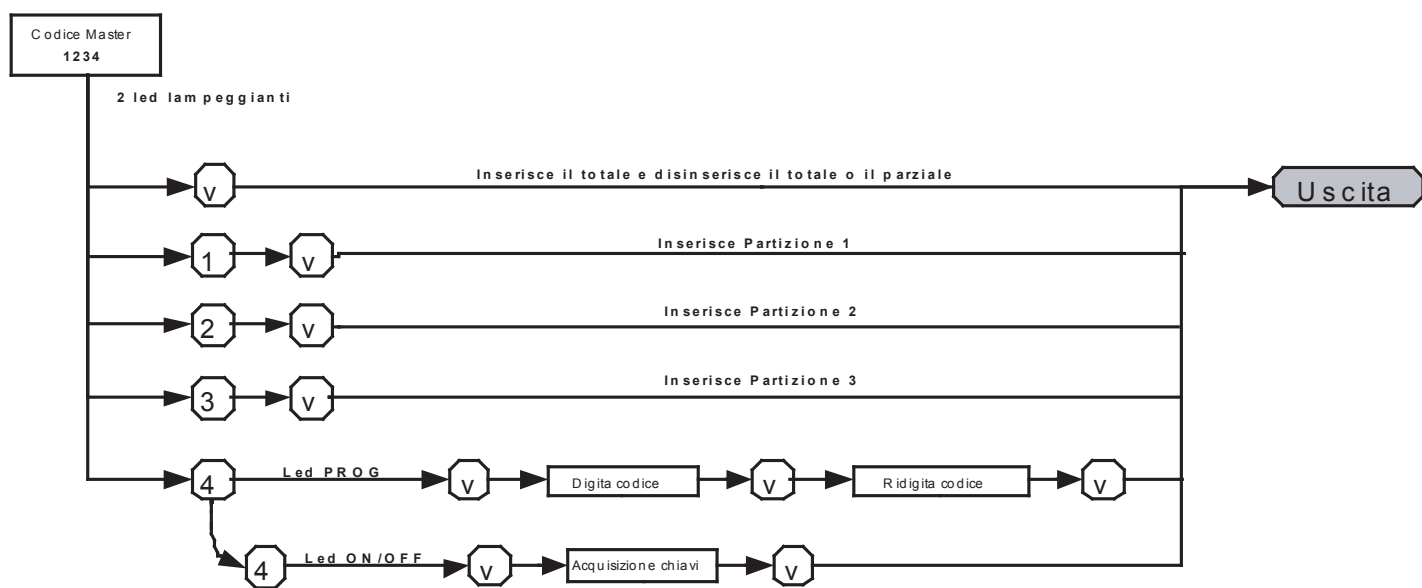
Codice Master
1234

2 led lampeggianti

v

Inserisce il totale e disinserisce il totale o il parziale

Uscita

1 v

Inserisce Partizione 1

2 v

Inserisce Partizione 2

3 v

Inserisce Partizione 3

4 Led PROG v Digita codice v Ridigita codice v

4 Led ON/OFF v Acquisizione chiavi v